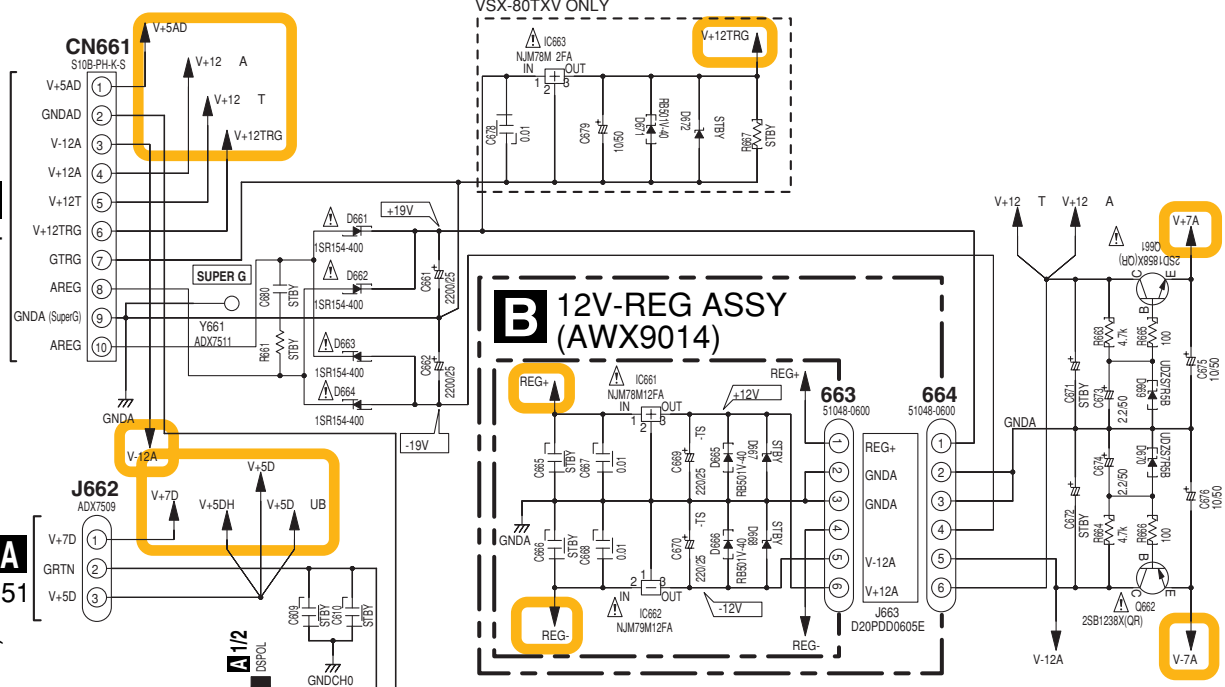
VSX-80TXV ONLY

CN661
S10B-PH-K-S
V+5AD 1
GNDAD 2
V-12A 3
V+12A 4
V+12T 5
V+12TRG 6
GTRG 7
AREG 8
GNDA (SuperG) 9
AREG 10

V+5AD
V+12 A
V+12 T
V+12TRG

IC663
NJM78M 2FA
IN OUT
1 2 3
C678 0.01
C679 10/50
D671 RB501V-40
D672 STBY
R667 STBY
V+12TRG

D661
1SR154-400
D662
1SR154-400
D663
1SR154-400
D664
1SR154-400
+19V
-19V
C661 2200/25
C662 2200/25
SUPER G
C680 STBY
R661 STBY
Y661
ADX7511
GNDA

B 12V-REG ASSY
(AWX9014)

REG+
IC661
NJM78M12FA
IN OUT
1 2 3
+12V
C665 STBY
C667 0.01
C669 220/25 -TS
D665 RB501V-40
D667 STBY
GNDA
C666 STBY
C668 0.01
C670 220/25 -TS
D666 RB501V-40
D668 STBY
IN OUT
2 3
IC662
NJM79M12FA
-12V
REG-
REG+
REG-

663
51048-0600
1 REG+
2 GNDA
3 GNDA
4
5 V-12A
6 V+12A
J663
D20PDD0605E

664
51048-0600
1
2
3
4
5
6

V+12 T V+12 A
V+7A
Q661
2SD1858X(QR)
R663 4.7k
R665 100
C671 STBY
C673 2.2/50
D669 UDZS7R5B
C675 10/50
GNDA
C672 STBY
C674 2.2/50
D670 UDZS7R5B
C676 10/50
R664 4.7k
R666 100
Q662
2SB1238X(QR)
V-12A
V-7A

V-12A
J662
ADX7509
V+7D 1
GRTN 2
V+5D 3
V+7D
V+5DH
V+5D
V+5D UB
C609 STBY
C610 STBY
GNDCH0
A
51
A 1/2
DSPOL